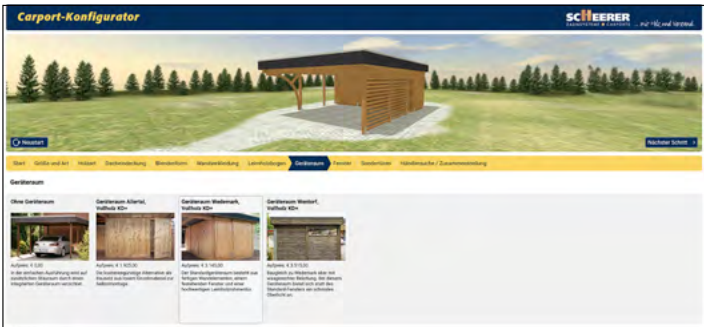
Carport-Konfigurator

SCHEERER ... mit Holz und Verstand.

Neustart

Nächster Schritt

Start | Größe und Art | Holzart | Dacheindeckung | Blendenform | Wandverkleidung | Lamellenausfüllungen | Geräteraum | Fenster | Sonderlösen | Händlersuche / Zusammenstellung

Geräteraum

Ohne Geräteraum

Aufpreis: € 0,00

In der einfachen Ausführung wird auf zusätzlichen Stauraum durch einen integrierten Geräteraum verzichtet.

Geräteraum Allertal, Vollholz KD+

Aufpreis: € 1.905,00

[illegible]

Geräteraum Wedemark, Vollholz KD+

Aufpreis: € 2.165,00

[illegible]

Geräteraum Wedorf, Vollholz KD+

Aufpreis: € 2.515,00

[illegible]